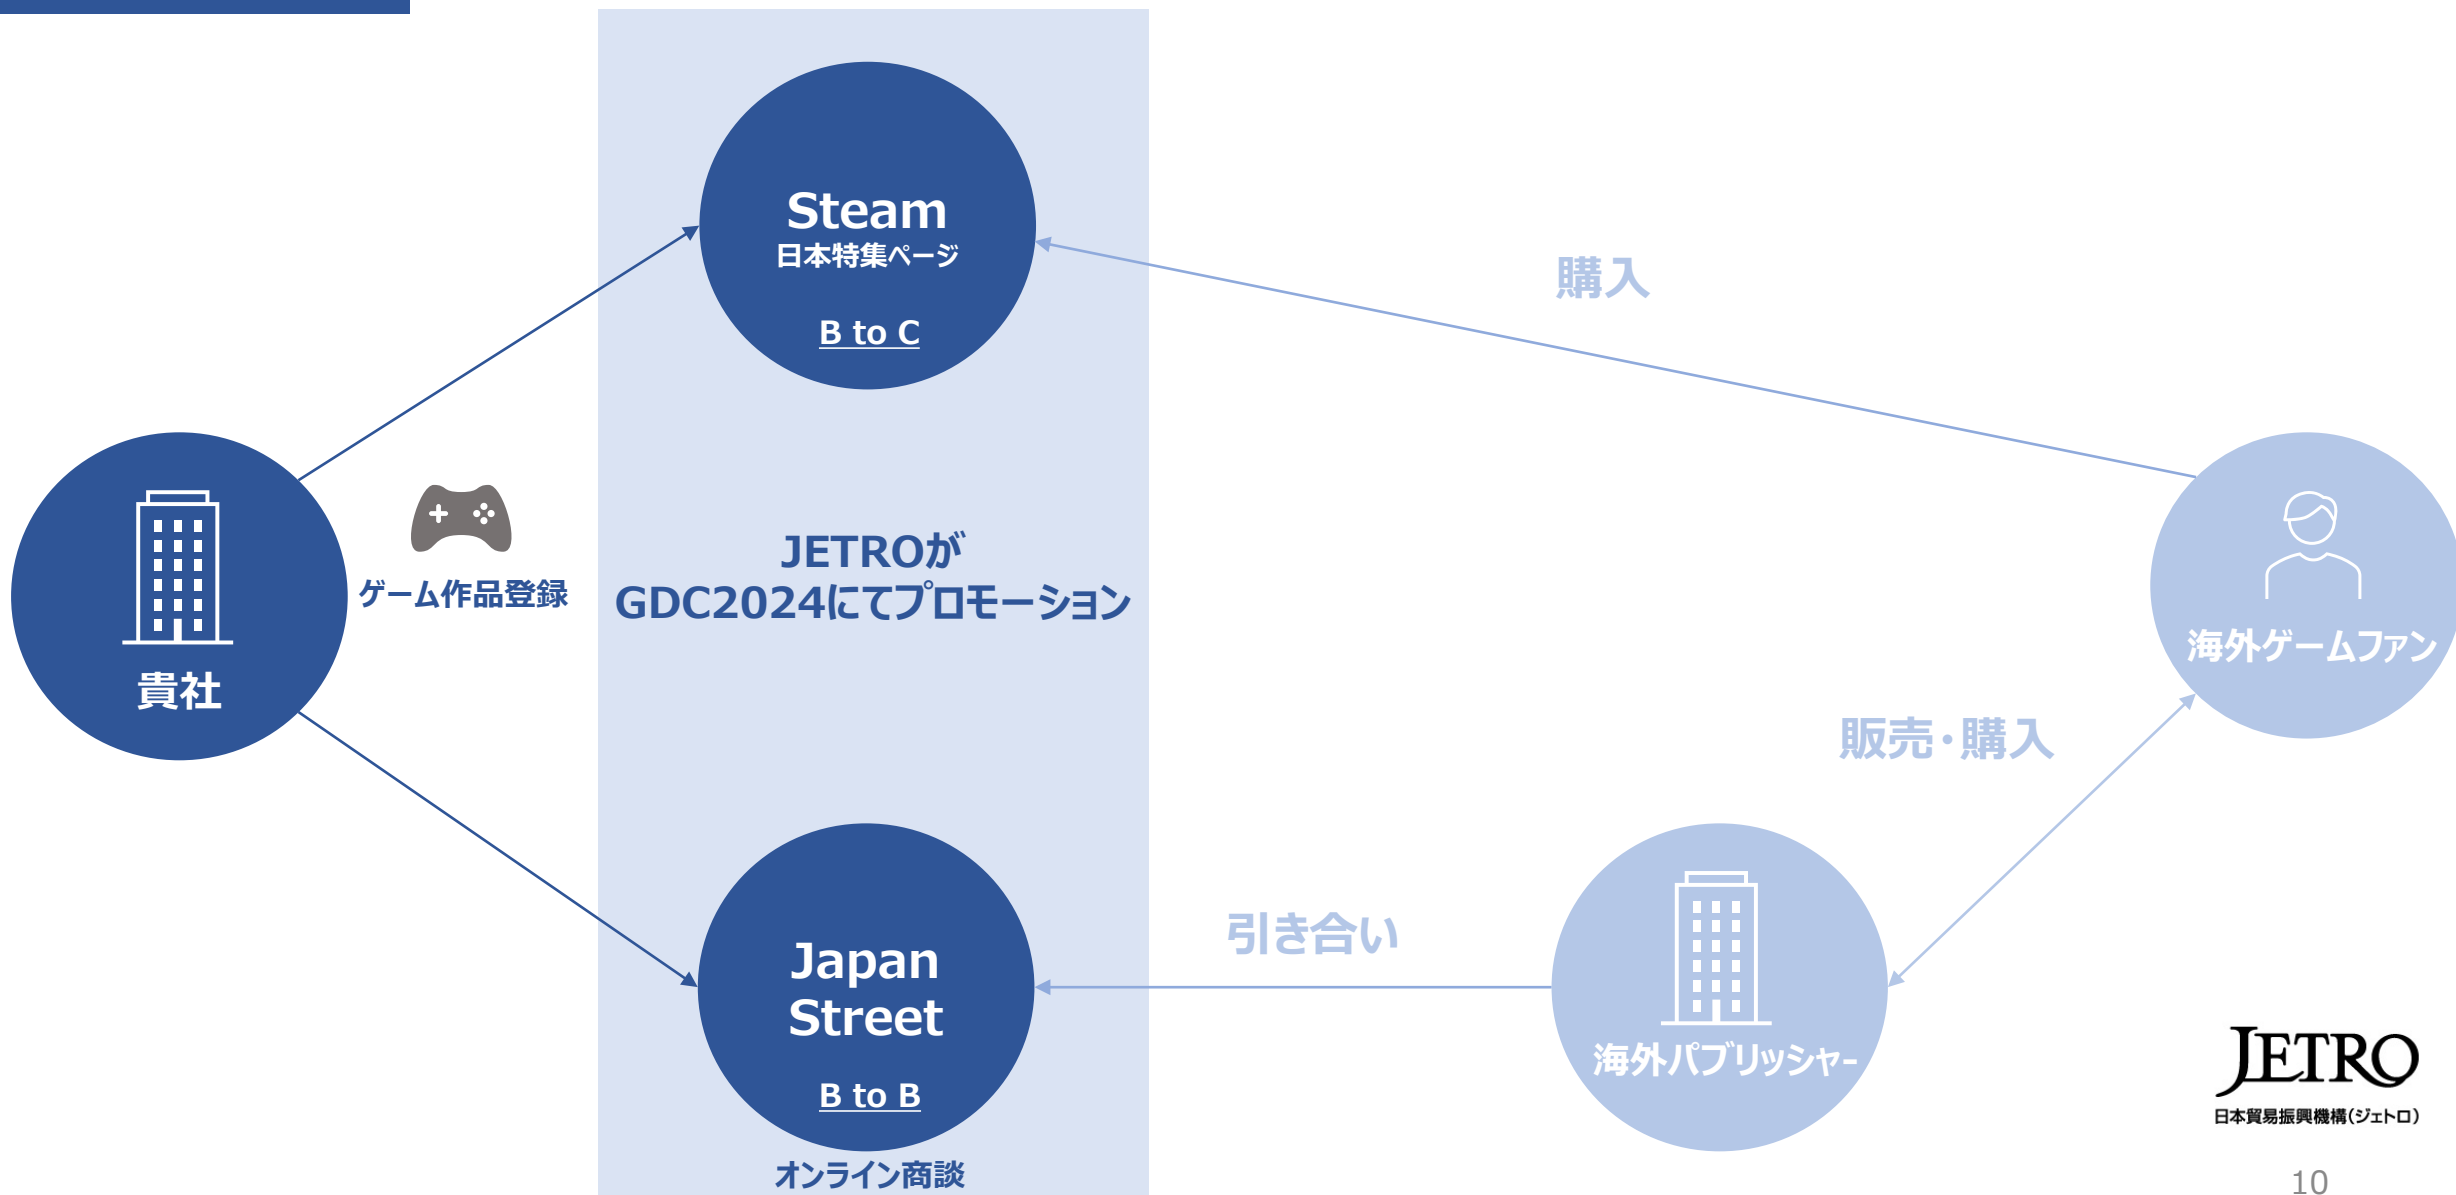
Steam
日本特集ページ
B to C

購入

JETROが
GDC2024にてプロモーション

ゲーム作品登録

貴社

海外ゲームファン

販売・購入

引き合い

Japan Street
B to B

オンライン商談

海外パブリッシャー

JETRO
日本貿易振興機構(ジェトロ)

10